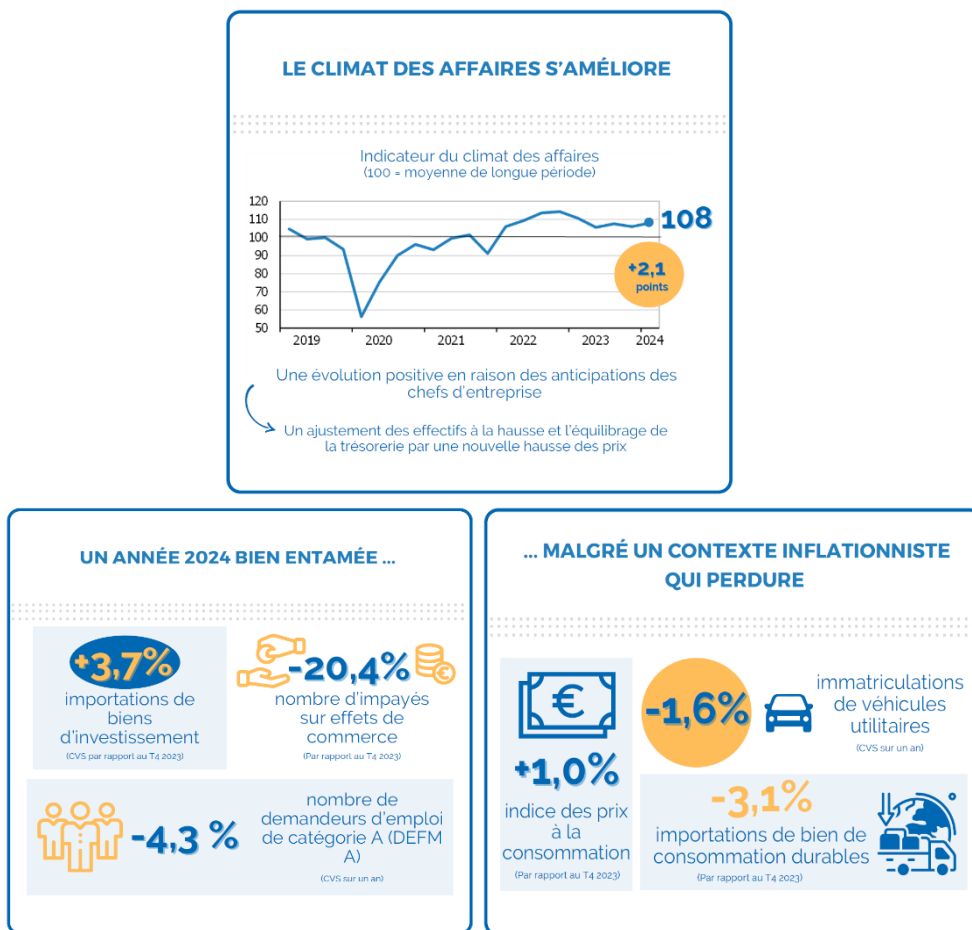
LE CLIMAT DES AFFAIRES S'AMÉLIORE

Indicateur du climat des affaires
(100 = moyenne de longue période)

120
110
100
90
80
70
60
50

2019 2020 2021 2022 2023 2024

108

+2,1 points

Une évolution positive en raison des anticipations des chefs d'entreprise

Un ajustement des effectifs à la hausse et l'équilibrage de la trésorerie par une nouvelle hausse des prix

UN ANNÉE 2024 BIEN ENTAMÉE ...

+3,7%
importations de biens d'investissement
(CVS par rapport au T4 2023)

-20,4%
nombre d'impayés sur effets de commerce
(Par rapport au T4 2023)

-4,3 %
nombre de demandeurs d'emploi de catégorie A (DEFM A)
(CVS sur un an)

... MALGRÉ UN CONTEXTE INFLATIONNISTE QUI PERDURE

€
+1,0%
indice des prix à la consommation
(Par rapport au T4 2023)

-1,6%
immatriculations de véhicules utilitaires
(CVS sur un an)

-3,1%
importations de bien de consommation durables
(Par rapport au T4 2023)